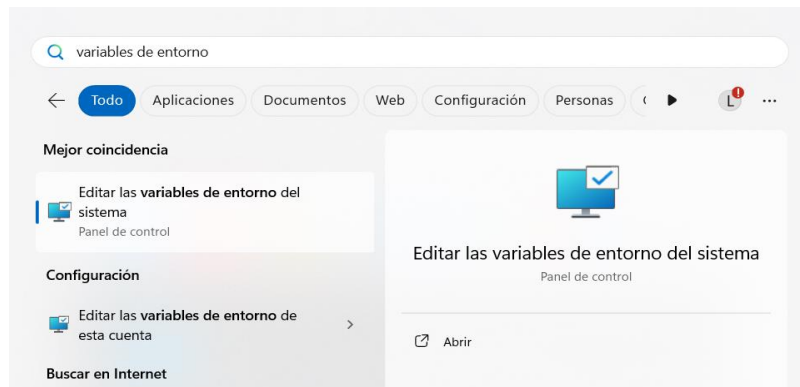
variables de entorno

Todo Aplicaciones Documentos Web Configuración Personas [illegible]

L

...

Mejor coincidencia

Editar las variables de entorno del sistema
Panel de control

Configuración

Editar las variables de entorno de esta cuenta

Buscar en Internet

Editar las variables de entorno del sistema
Panel de control

Abrir